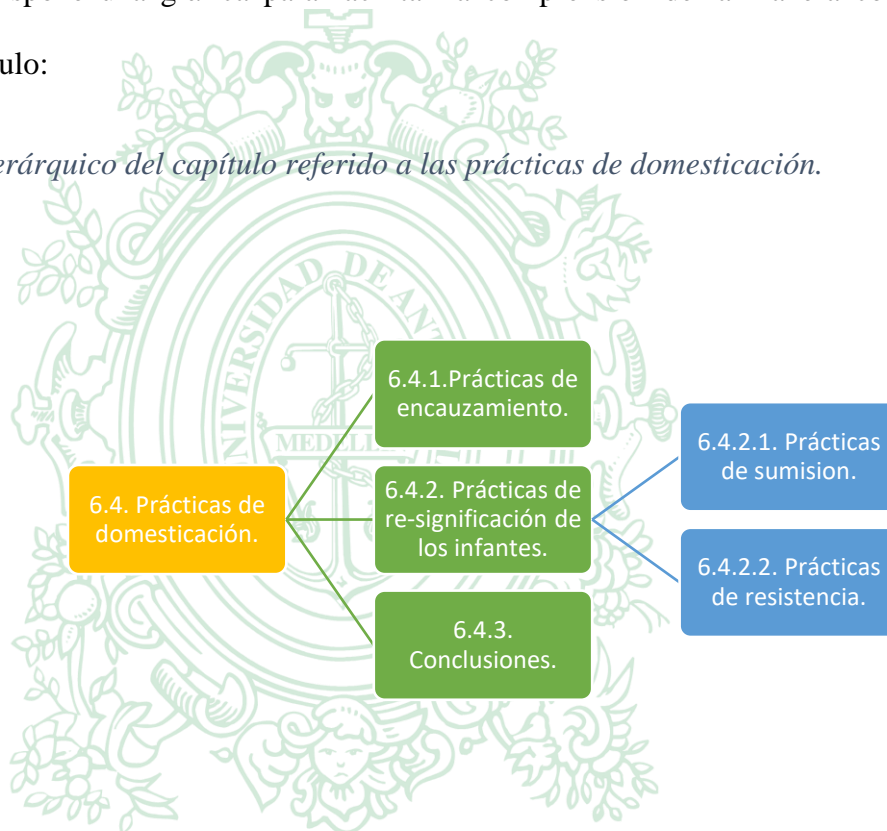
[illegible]

ulo:

erárquico del capítulo referido a las prácticas de domesticación.

UNIVERSIDAD DE AN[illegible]

MEDELLÍN

6.4. Prácticas de domesticación.

6.4.1.Prácticas de encauzamiento.

6.4.2. Prácticas de re-significación de los infantes.

6.4.3. Conclusiones.

6.4.2.1. Prácticas de sumision.

6.4.2.2. Prácticas de resistencia.